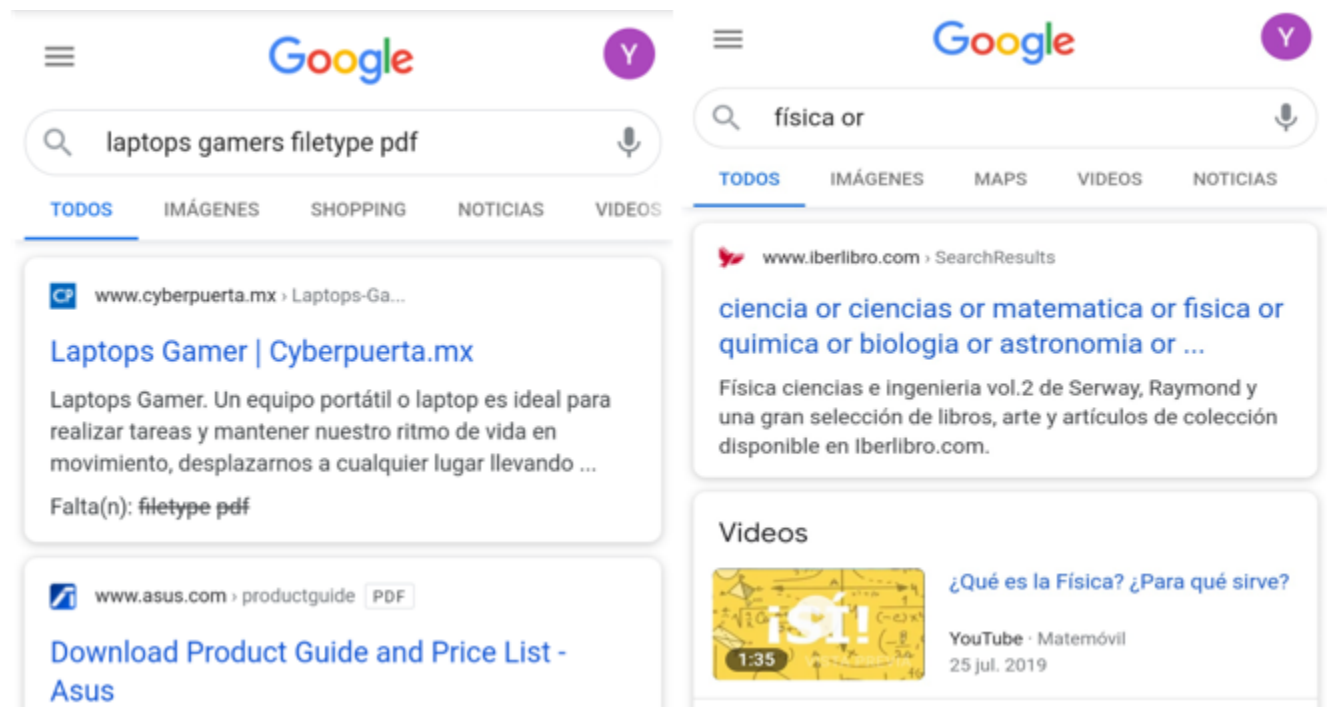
Google

Y

laptops gamers filetype pdf

TODOS IMÁGENES SHOPPING NOTICIAS VIDEOS

CP www.cyberpuerta.mx › Laptops-Ga...

Laptops Gamer | Cyberpuerta.mx

Laptops Gamer. Un equipo portátil o laptop es ideal para realizar tareas y mantener nuestro ritmo de vida en movimiento, desplazarnos a cualquier lugar llevando ...

Falta(n): ~~filetype pdf~~

www.asus.com › productguide PDF

Download Product Guide and Price List - Asus

Google

Y

física or

TODOS IMÁGENES MAPS VIDEOS NOTICIAS

www.iberlibro.com › SearchResults

ciencia or ciencias or matematica or fisica or quimica or biologia or astronomia or ...

Física ciencias e ingenieria vol.2 de Serway, Raymond y una gran selección de libros, arte y artículos de colección disponible en Iberlibro.com.

Videos

¡SÍ!

1:35

¿Qué es la Física? ¿Para qué sirve?

YouTube · Matemóvil

25 jul. 2019